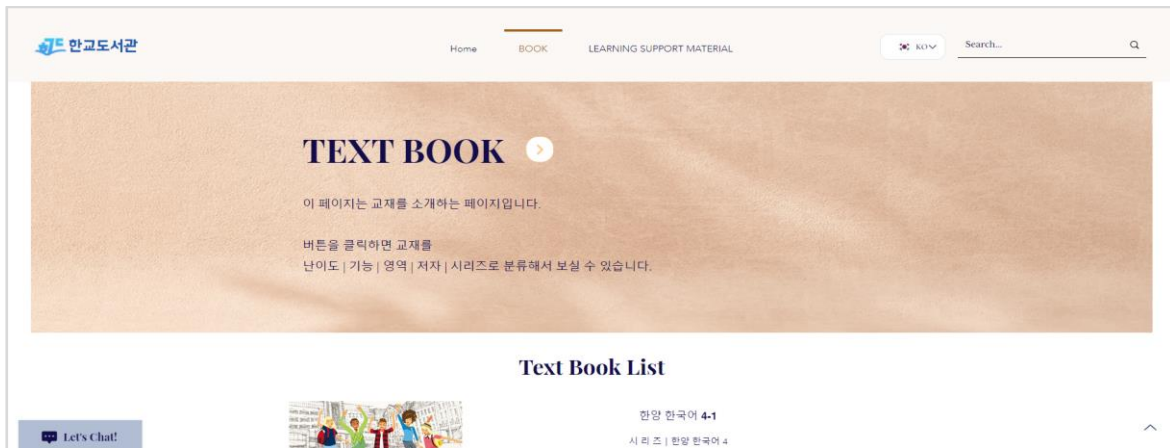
한교도서관

Home BOOK LEARNING SUPPORT MATERIAL

KO

Search...

TEXT BOOK

이 페이지는 교재를 소개하는 페이지입니다.

버튼을 클릭하면 교재를
난이도 | 기능 | 영역 | 저자 | 시리즈로 분류해서 보실 수 있습니다.

Text Book List

한양 한국어 4-1

시리즈 | 한양 한국어 4

Let's Chat!